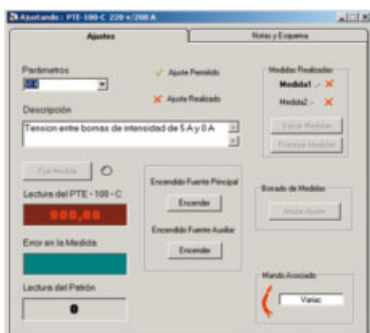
Ajustando : PTE-100-C 220 v/200 A

Ajustes | Notas y Esquema

Parámetros
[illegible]

Ajuste Permitido

Ajuste Realizado

Medidas Realizadas
Medida1 ✓ ✕
Medida2 ✓ ✕

Salvar Medidas
Procesar Medidas

Descripción
Tension entre bornes de intensidad de 5 A y 0 A

Fijar Medida

Lectura del PTE - 100 - C
000,00

Encendido Fuente Principal
Encender

Encendido Fuente Auxiliar
Encender

Borrado de Medidas
Anular Ajuste

Error en la Medida

Lectura del Patrón
0

Mando Asociado
Variac